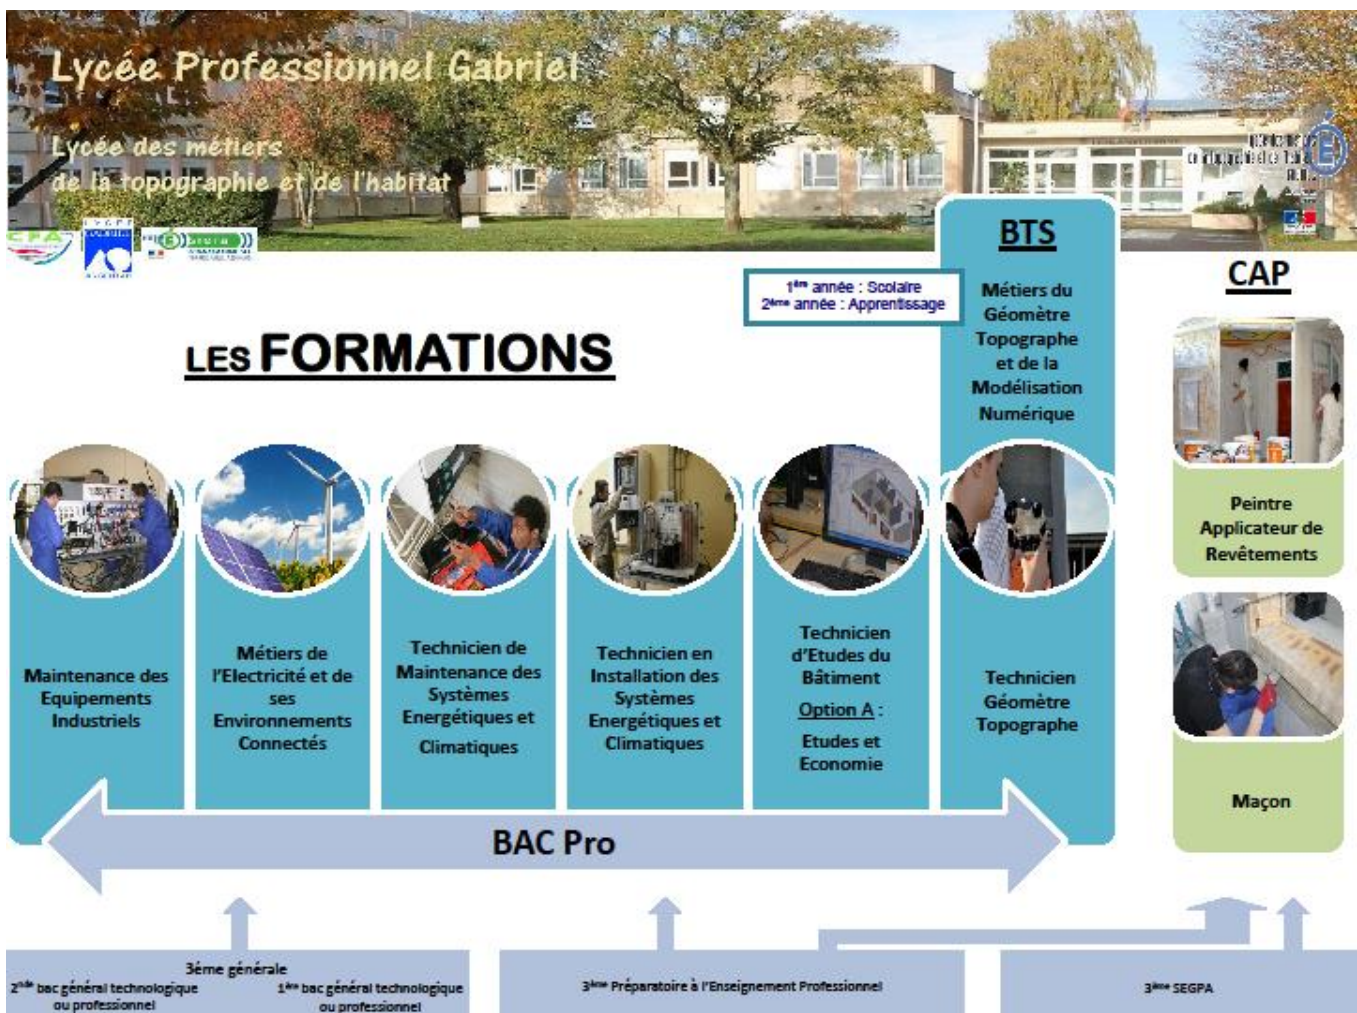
Lycée Professionnel Gabriel

Lycée des métiers de la topographie et de l'habitat

BTS

$1^{ère}$ année : Scolaire
$2^{ème}$ année : Apprentissage

Métiers du Géomètre Topographe et de la Modélisation Numérique

CAP

LES FORMATIONS

Maintenance des Equipements Industriels

Métiers de l'Electricité et de ses Environnements Connectés

Technicien de Maintenance des Systèmes Energétiques et Climatiques

Technicien en Installation des Systèmes Energétiques et Climatiques

Technicien d'Etudes du Bâtiment
Option A :
Etudes et Economie

Technicien Géomètre Topographe

Peintre Applicateur de Revêtements

Maçon

BAC Pro

3ème générale
$2^{nde}$ bac général technologique ou professionnel
$1^{ère}$ bac général technologique ou professionnel

$3^{ème}$ Préparatoire à l'Enseignement Professionnel

$3^{ème}$ SEGPA